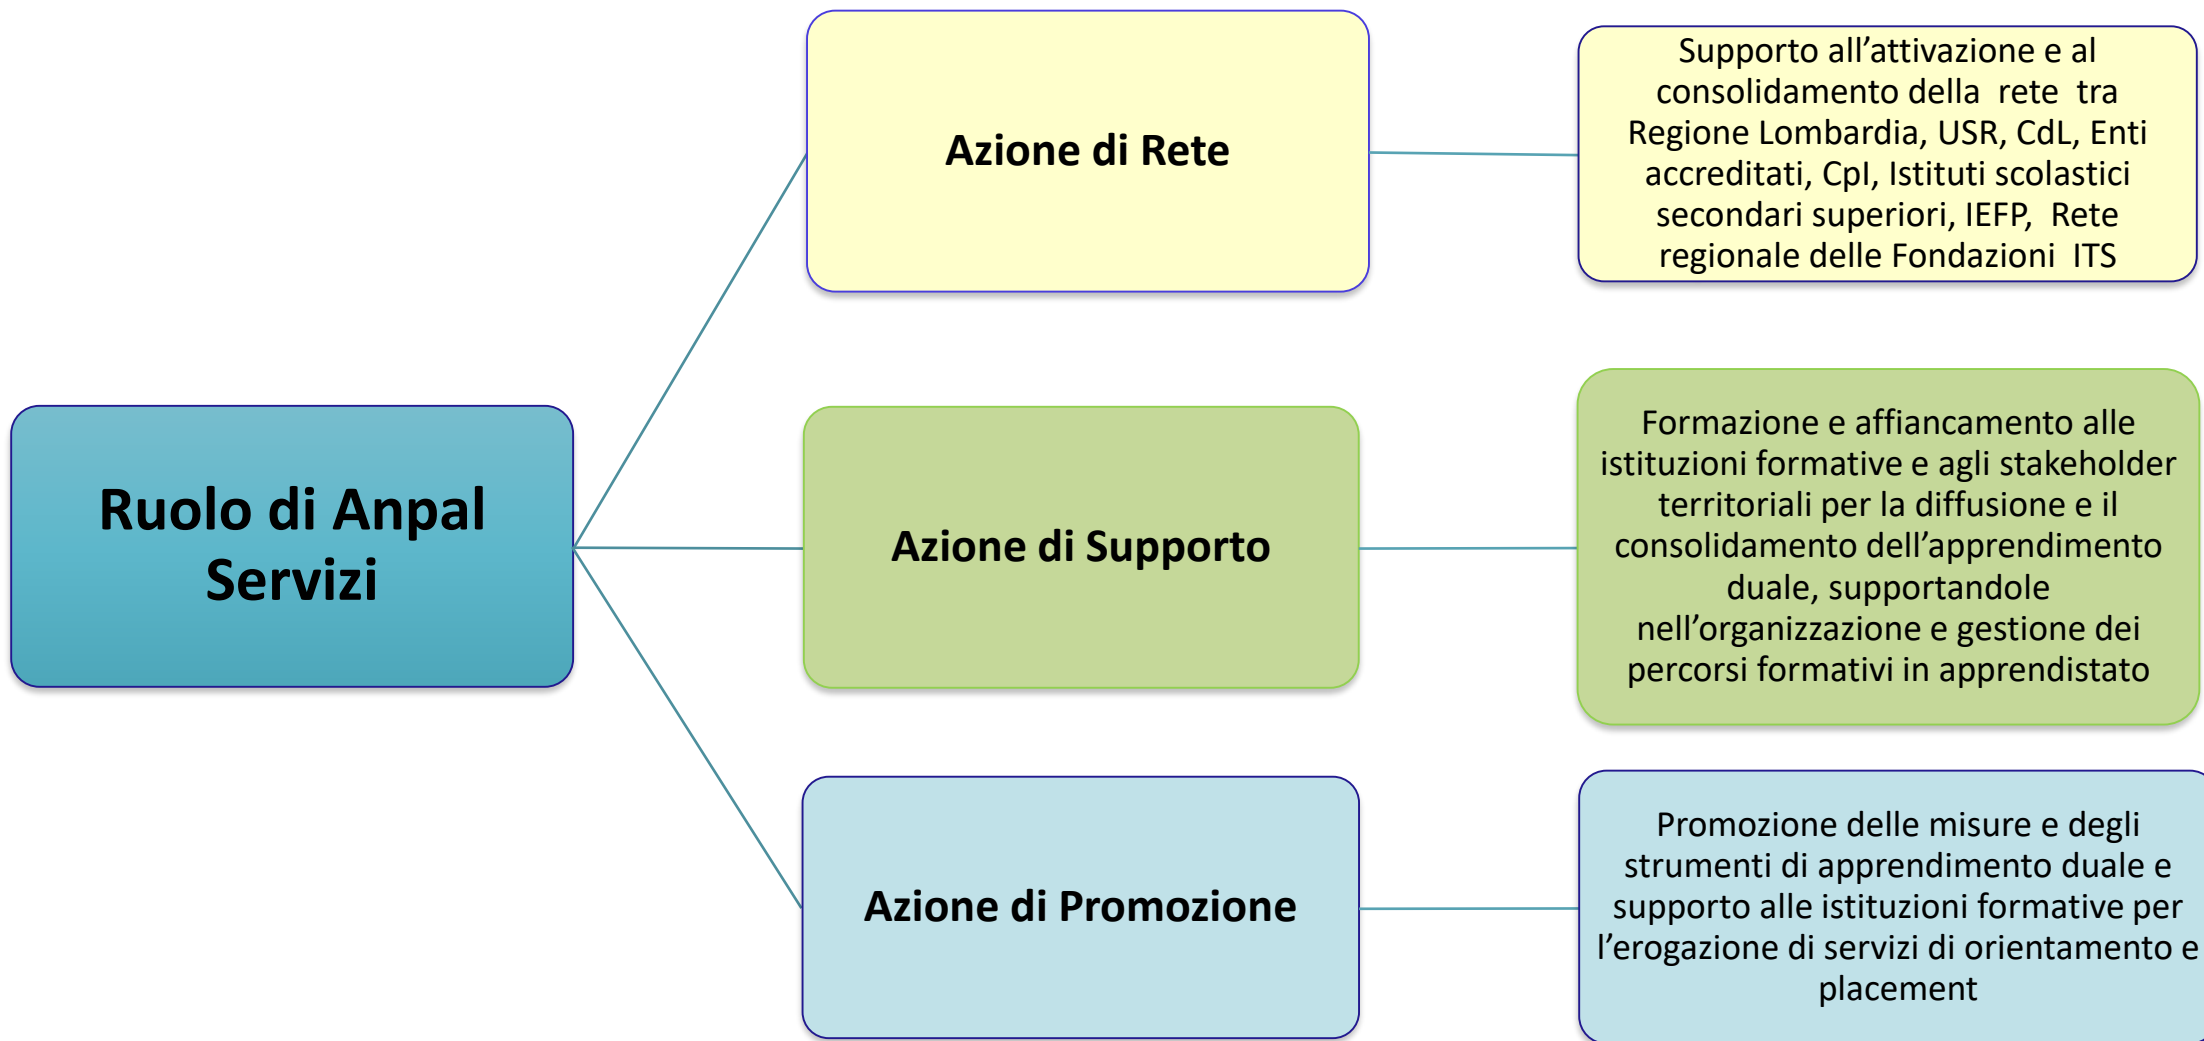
Ruolo di Anpal Servizi

Azione di Rete

Supporto all’attivazione e al consolidamento della rete tra Regione Lombardia, USR, CdL, Enti accreditati, CpI, Istituti scolastici secondari superiori, IEFP, Rete regionale delle Fondazioni ITS

Azione di Supporto

Formazione e affiancamento alle istituzioni formative e agli stakeholder territoriali per la diffusione e il consolidamento dell’apprendimento duale, supportandole nell’organizzazione e gestione dei percorsi formativi in apprendistato

Azione di Promozione

Promozione delle misure e degli strumenti di apprendimento duale e supporto alle istituzioni formative per l’erogazione di servizi di orientamento e placement